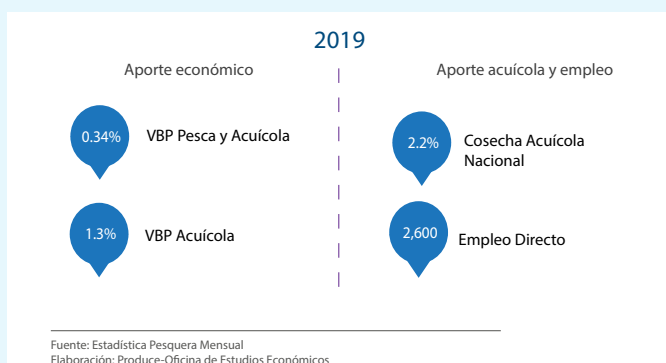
2019

Aporte económico

0.34% VBP Pesca y Acuícola

1.3% VBP Acuícola

Aporte acuícola y empleo

2.2% Cosecha Acuícola Nacional

2,600 Empleo Directo

Fuente: Estadística Pesquera Mensual
Elaboración: Produce-Oficina de Estudios Económicos